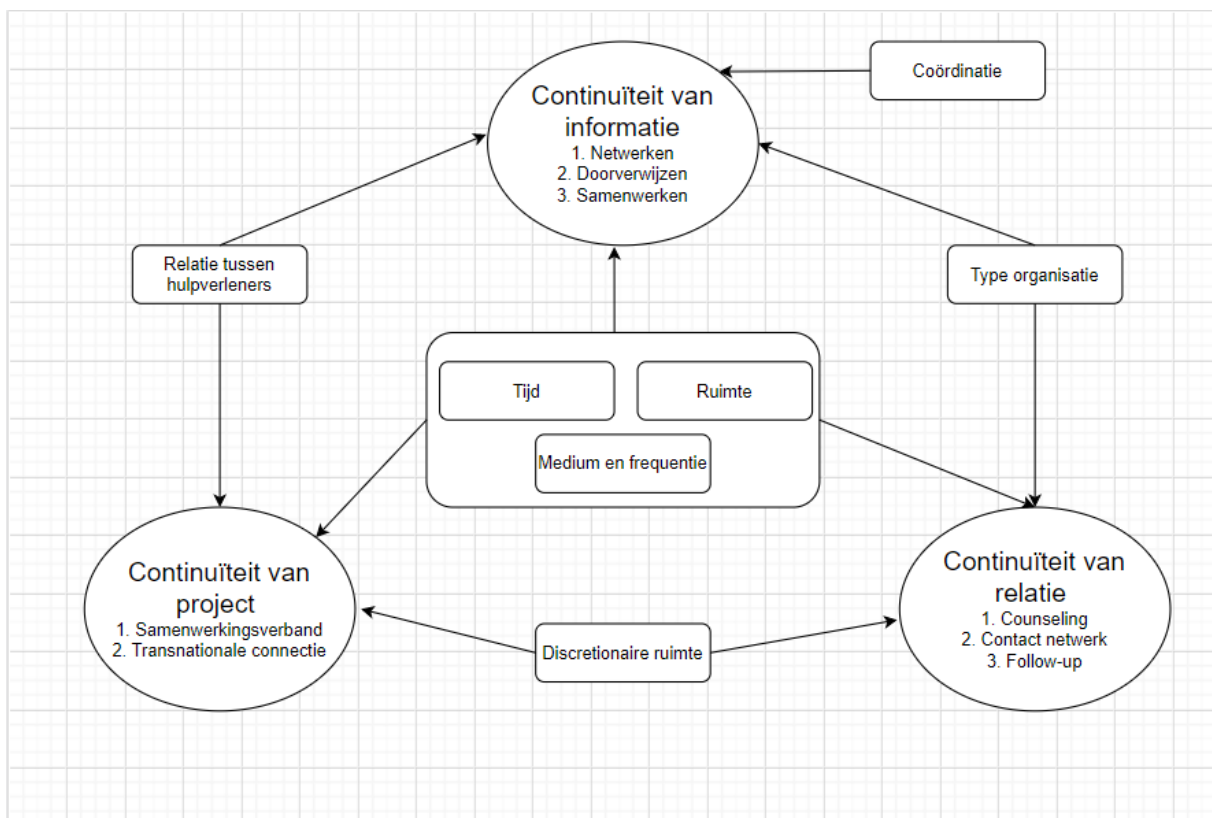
Coördinatie

Continuïteit van informatie
1. Netwerken
2. Doorverwijzen
3. Samenwerken

Relatie tussen hulpverleners

Type organisatie

Tijd

Ruimte

Medium en frequentie

Continuïteit van project
1. Samenwerkingsverband
2. Transnationale connectie

Discretionaire ruimte

Continuïteit van relatie
1. Counseling
2. Contact netwerk
3. Follow-up